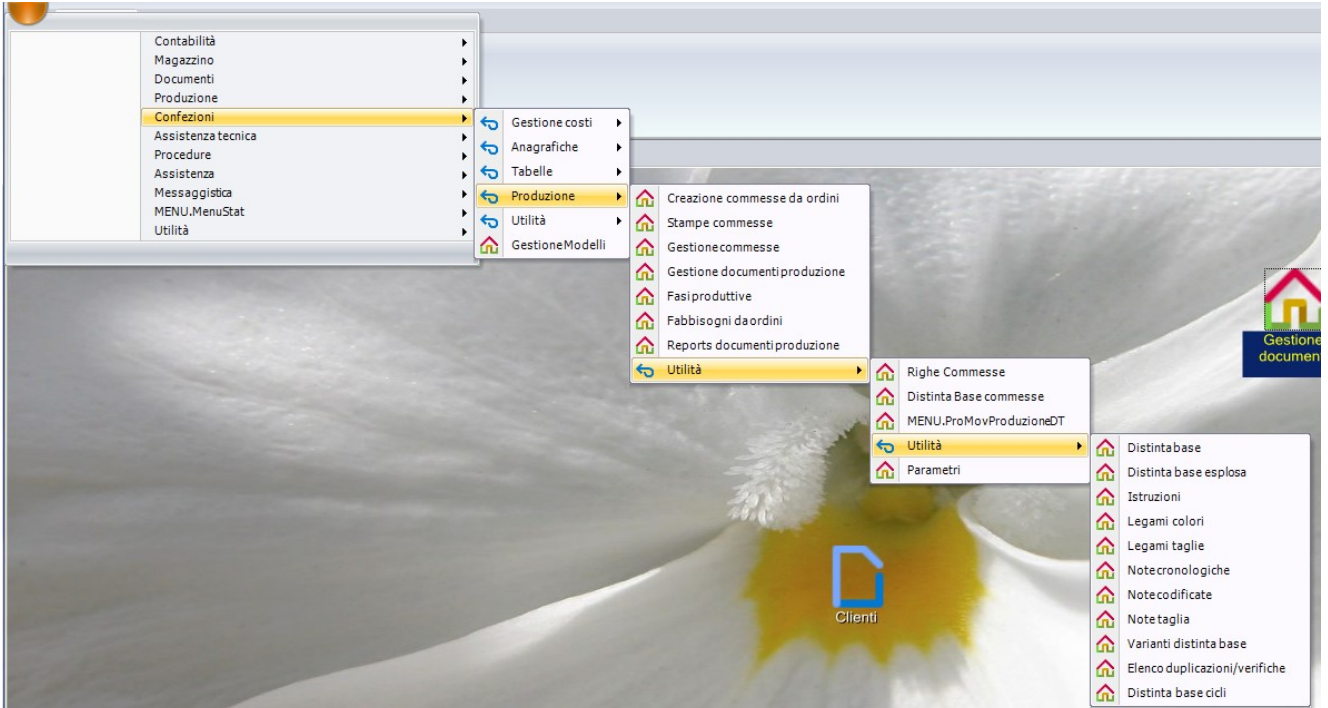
Contabilità
Magazzino
Documenti
Produzione
Confezioni
Assistenza tecnica
Procedure
Assistenza
Messaggistica
MENU.MenuStat
Utilità

Gestione costi
Anagrafiche
Tabelle
Produzione
Utilità
GestioneModelli

Creazione commesse da ordini
Stampe commesse
Gestionecommesse
Gestione documenti produzione
Fasiproduttive
Fabbisogni daordini
Reports documenti produzione
Utilità

Righe Commesse
Distinta Base commesse
MENU.ProMovProduzioneDT
Utilità
Parametri

Distintabase
Distinta base esplosa
Istruzioni
Legami colori
Legami taglie
Notecronologiche
Notecodificate
Notetaglia
Varianti distinta base
Elenco duplicazioni/verifiche
Distinta base cicli

Gestione documen

Clienti